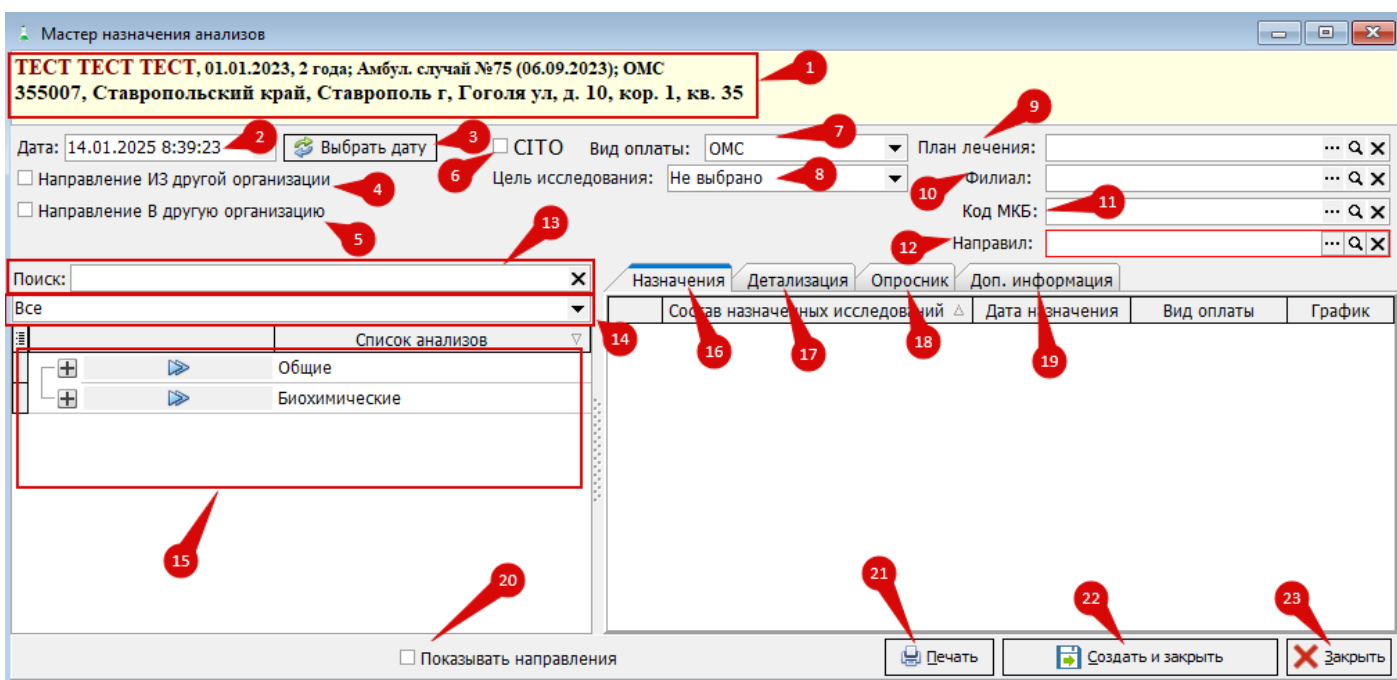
Мастер назначения анализов

ТЕСТ ТЕСТ ТЕСТ, 01.01.2023, 2 года; Амбул. случай №75 (06.09.2023); ОМС
355007, Ставропольский край, Ставрополь г, Гоголя ул, д. 10, кор. 1, кв. 35

1

Дата: 14.01.2025 8:39:23
2
Выбрать дату
3
CITO
6
Вид оплаты: ОМС
7
Цель исследования: Не выбрано
8
План лечения:
9
Филиал:
10
Код МКБ:
11
Направил:
12
Направление ИЗ другой организации
4
Направление В другую организацию
5

Поиск:
13
Все
14
Список анализов
Общие
Биохимические
15

Назначения
Детализация
Опросник
Доп. информация
Состав назначенных исследований
Дата назначения
Вид оплаты
График
16
17
18
19

20
Показывать направления
21
Печать
22
Создать и закрыть
23
Закрыть